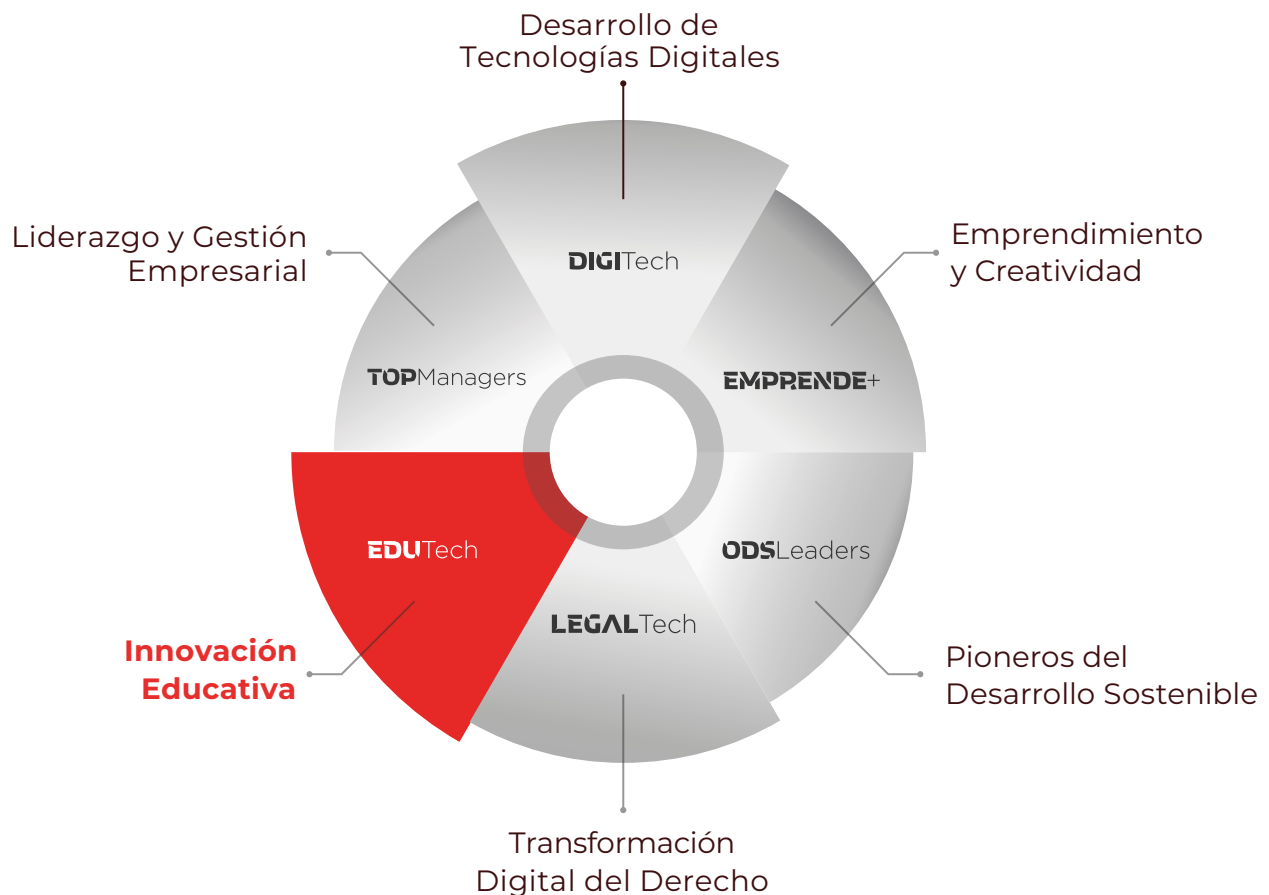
Desarrollo de Tecnologías Digitales

Liderazgo y Gestión Empresarial

Emprendimiento y Creatividad

DIGITech

TOPManagers

EMPRENDE+

EDUTech

ODSLeaders

LEGALTech

Innovación Educativa

Pioneros del Desarrollo Sostenible

Transformación Digital del Derecho